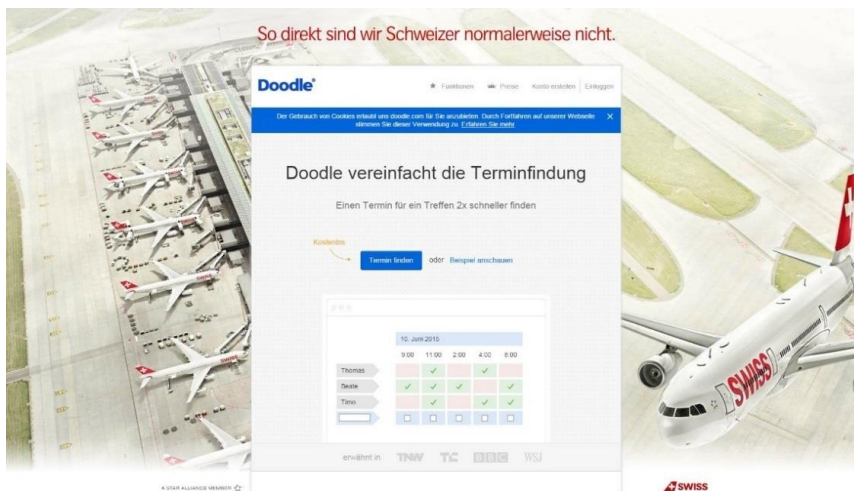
So direkt sind wir Schweizer normalerweise nicht.

Doodle

Funktionen Preise Konto erstellen Einloggen

Der Gebrauch von Cookies erlaubt uns doodle.com für Sie anzubieten. Durch Fortfahren auf unserer Webseite stimmen Sie dieser Verwendung zu. Erfahren Sie mehr

Doodle vereinfacht die Terminfindung

Einen Termin für ein Treffen 2x schneller finden

Kostenlos

Termin finden oder Beispiel anschauen

| | 10. Juni 2015 | | | | |
|---|---|---|---|---|---|
| | 9:00 | 11:00 | 2:00 | 4:00 | 6:00 |
| Thomas | | ✓ | | ✓ | |
| Beate | ✓ | ✓ | ✓ | | ✓ |
| Timo | | ✓ | | ✓ | ✓ |
| | ☐ | ☐ | ☐ | ☐ | ☐ |

erwähnt in TNW TC BBC WSJ

SWISS

A STAR ALLIANCE MEMBER

SWISS